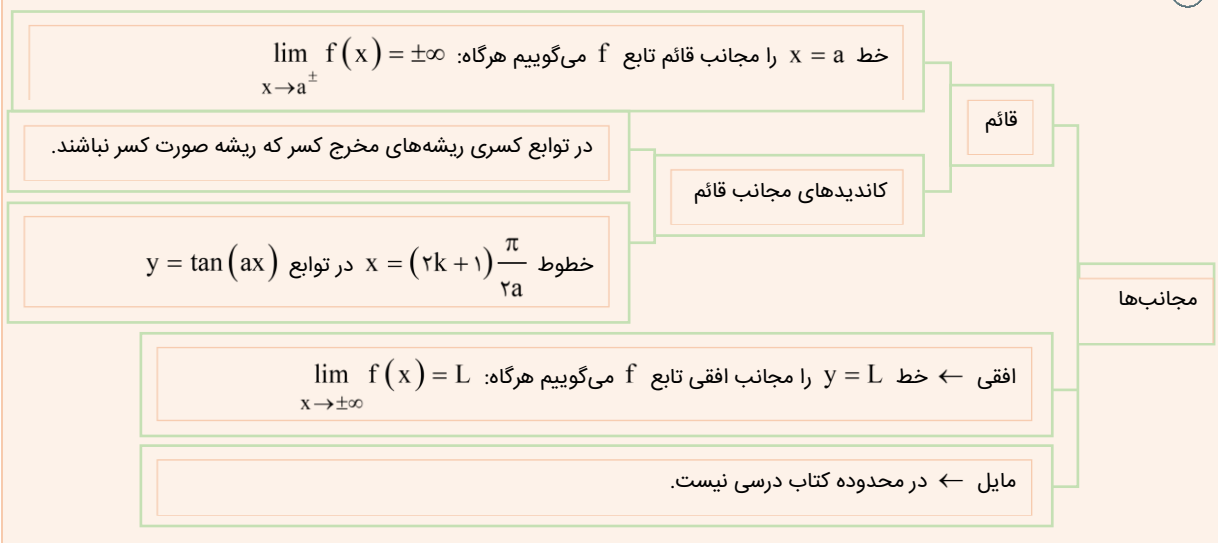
مجانب‌ها

قائم

خط $x = a$ را مجانب قائم تابع $f$ می‌گوییم هرگاه: $\lim_{x \to a^{\pm}} f(x) = \pm\infty$

کاندیدهای مجانب قائم

در توابع کسری ریشه‌های مخرج کسر که ریشه صورت کسر نباشند.

خطوط $x = (۲k+۱)\frac{\pi}{۲a}$ در توابع $y = \tan(ax)$

افقی ← خط $y = L$ را مجانب افقی تابع $f$ می‌گوییم هرگاه: $\lim_{x \to \pm\infty} f(x) = L$

مایل ← در محدوده کتاب درسی نیست.